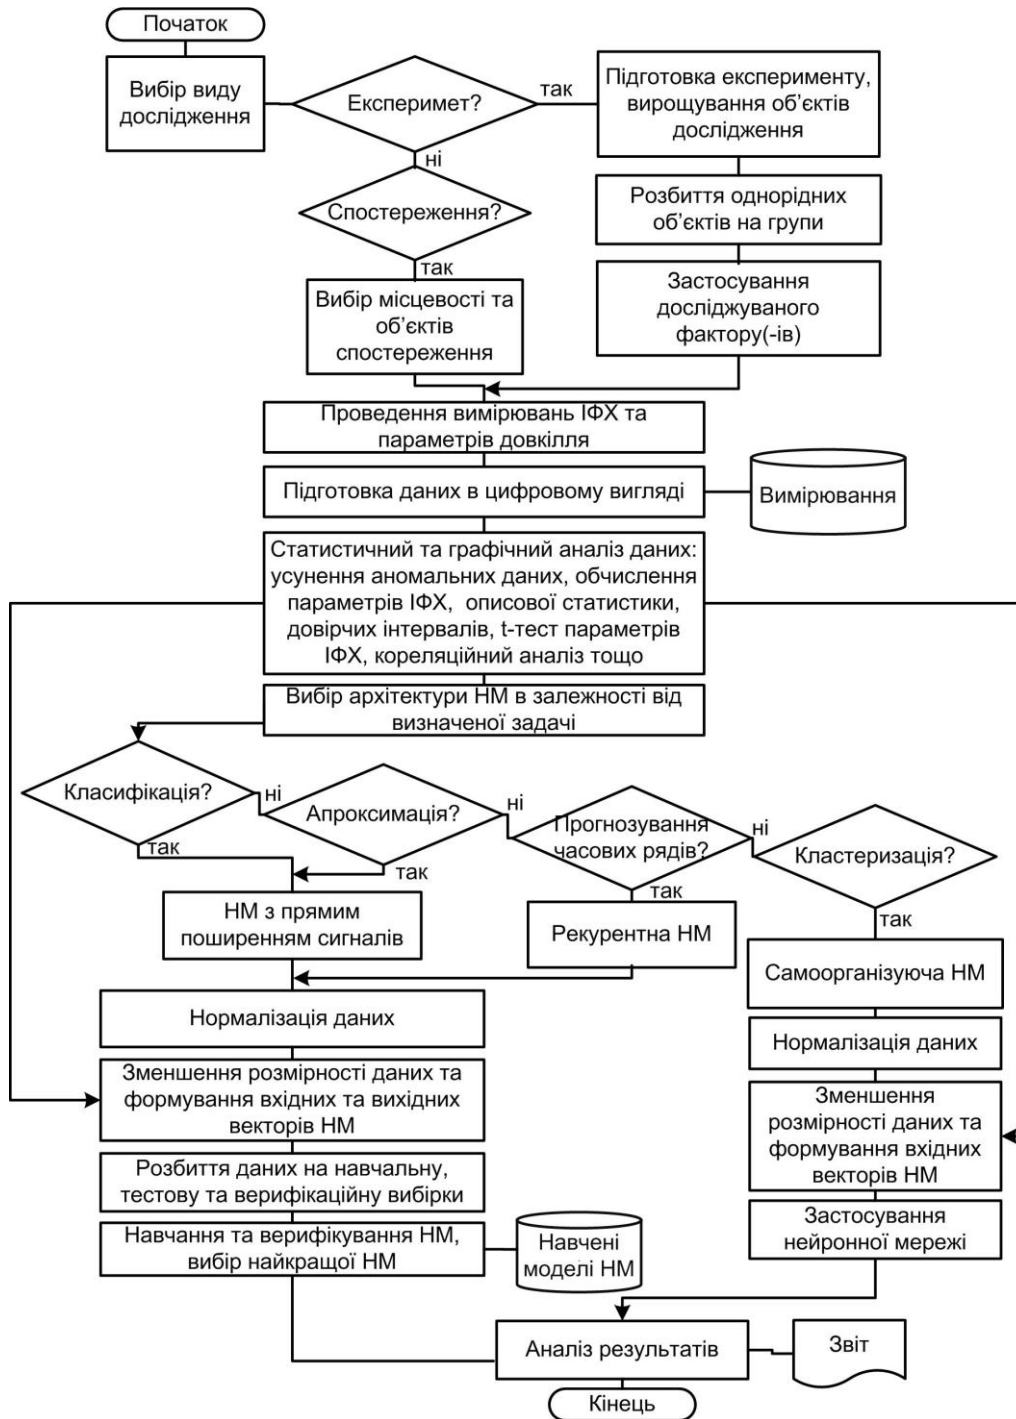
Початок

Вибір виду дослідження

Експеримет?

так

Підготовка експерименту, вирощування об’єктів дослідження

ні

Спостереження?

Розбиття однорідних об’єктів на групи

так

Вибір місцевості та об’єктів спостереження

Застосування досліджуваного фактору(-ів)

Проведення вимірювань ІФХ та параметрів довкілля

Підготовка даних в цифровому вигляді

Вимірювання

Статистичний та графічний аналіз даних: усунення аномальних даних, обчислення параметрів ІФХ, описової статистики, довірчих інтервалів, t-тест параметрів ІФХ, кореляційний аналіз тощо

Вибір архітектури НМ в залежності від визначеної задачі

Класифікація?

ні

Апроксимація?

ні

Прогнозування часових рядів?

ні

Кластеризація?

так

так

так

так

НМ з прямим поширенням сигналів

Рекурентна НМ

Самоорганізуюча НМ

Нормалізація даних

Нормалізація даних

Зменшення розмірності даних та формування вхідних та вихідних векторів НМ

Зменшення розмірності даних та формування вхідних векторів НМ

Розбиття даних на навчальну, тестову та верифікаційну вибірки

Навчання та верифікування НМ, вибір найкращої НМ

Навчені моделі НМ

Застосування нейронної мережі

Аналіз результатів

Звіт

Кінець